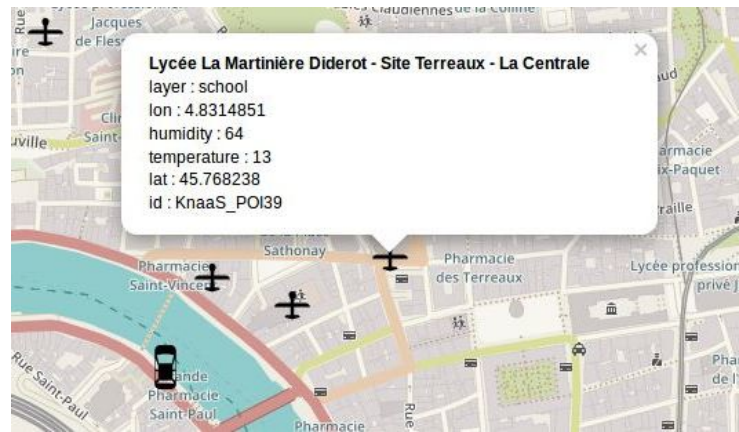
Jacques
de Fless
Claudiennes de la Colline
uville
Saint
Clir
Lycée La Martinière Diderot - Site Terreaux - La Centrale
layer : school
lon : 4.8314851
humidity : 64
temperature : 13
lat : 45.768238
id : KnaaS_POI39
×
armacie
x-Paquet
raille
Sathonay
Pharmacie
Saint-Vincent
Pharmacie
des Terreaux
Lycée profession
privé J
Pharmacie
Saint-Paul
Quai Saint-Paul
Pharmacie
Rue
Pha
de l